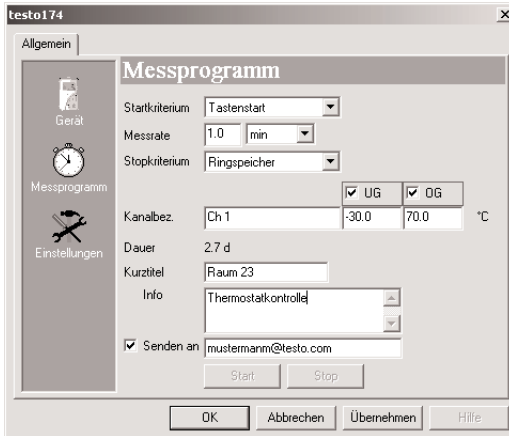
testo174

Allgemein

Gerät

Messprogramm

Einstellungen

Messprogramm

Startkriterium Tastenstart

Messrate 1.0 min

Stopkriterium Ringspeicher

UG OG

Kanalbez. Ch 1 -30.0 70.0 °C

Dauer 2.7 d

Kurztitel Raum 23

Info Thermostatkontrolle

Senden an mustermanm@testo.com

Start Stop

OK Abbrechen Übernehmen Hilfe